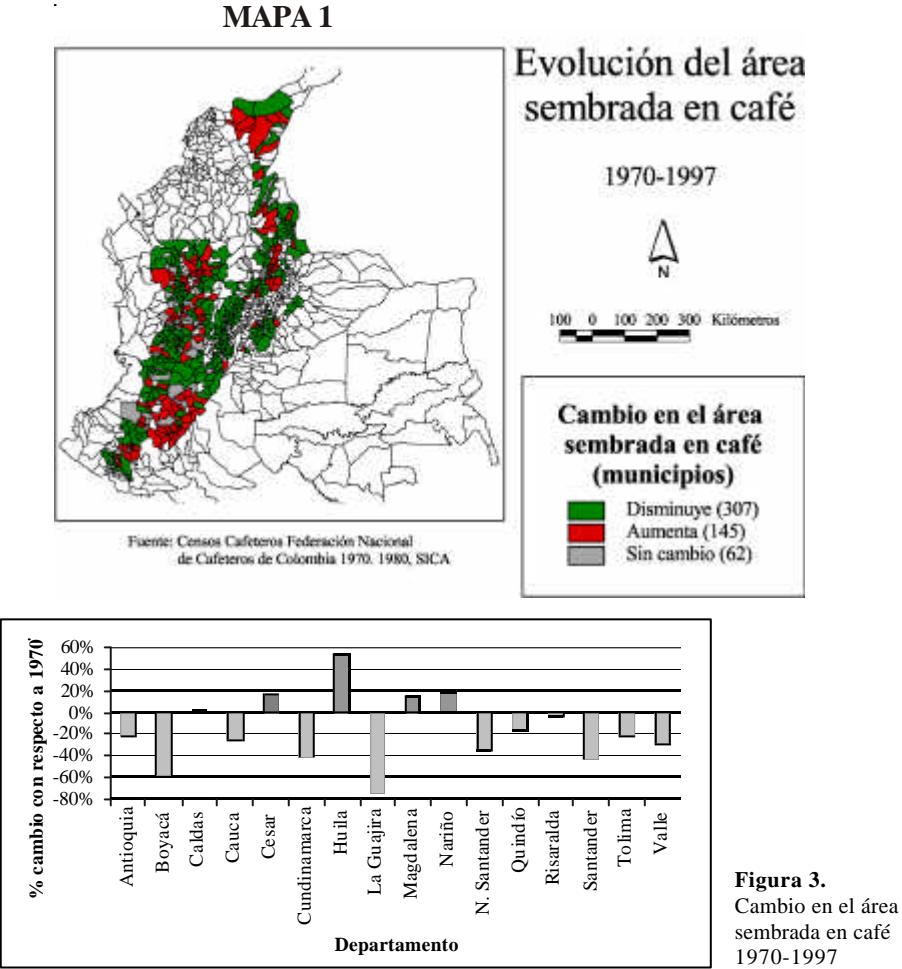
MAPA 1

Evolución del área sembrada en café

1970-1997

N

100 0 100 200 300 Kilómetros

Cambio en el área sembrada en café (municipios)

Disminuye (307)
Aumenta (145)
Sin cambio (62)

Fuente: Censos Cafeteros Federación Nacional de Cafeteros de Colombia 1970. 1980, SICA

% cambio con respecto a 1970

60%
40%
20%
0%
-20%
-40%
-60%
-80%

Antioquia
Boyacá
Caldas
Cauca
Cesar
Cundinamarca
Huila
La Guajira
Magdalena
Nariño
N. Santander
Quindío
Risaralda
Santander
Tolima
Valle

Departamento

Figura 3.
Cambio en el área sembrada en café 1970-1997